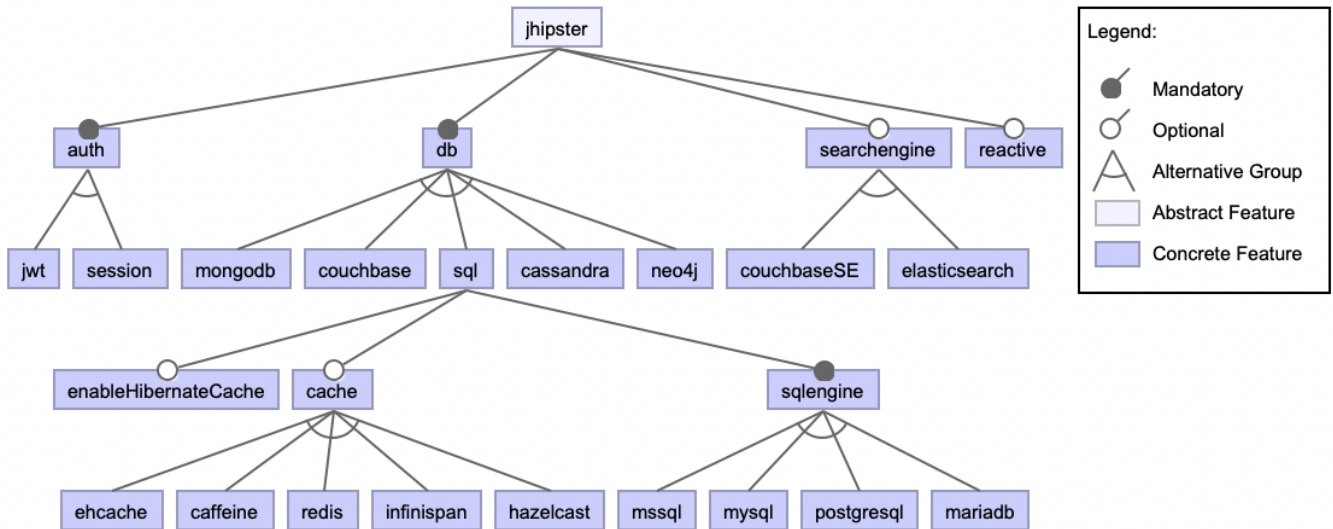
jhipster

auth
db
searchengine
reactive

jwt
session
mongodb
couchbase
sql
cassandra
neo4j
couchbaseSE
elasticsearch

enableHibernateCache
cache
sqlengine

ehcache
caffeine
redis
infinispan
hazelcast
mssql
mysql
postgresql
mariadb

Legend:
Mandatory
Optional
Alternative Group
Abstract Feature
Concrete Feature